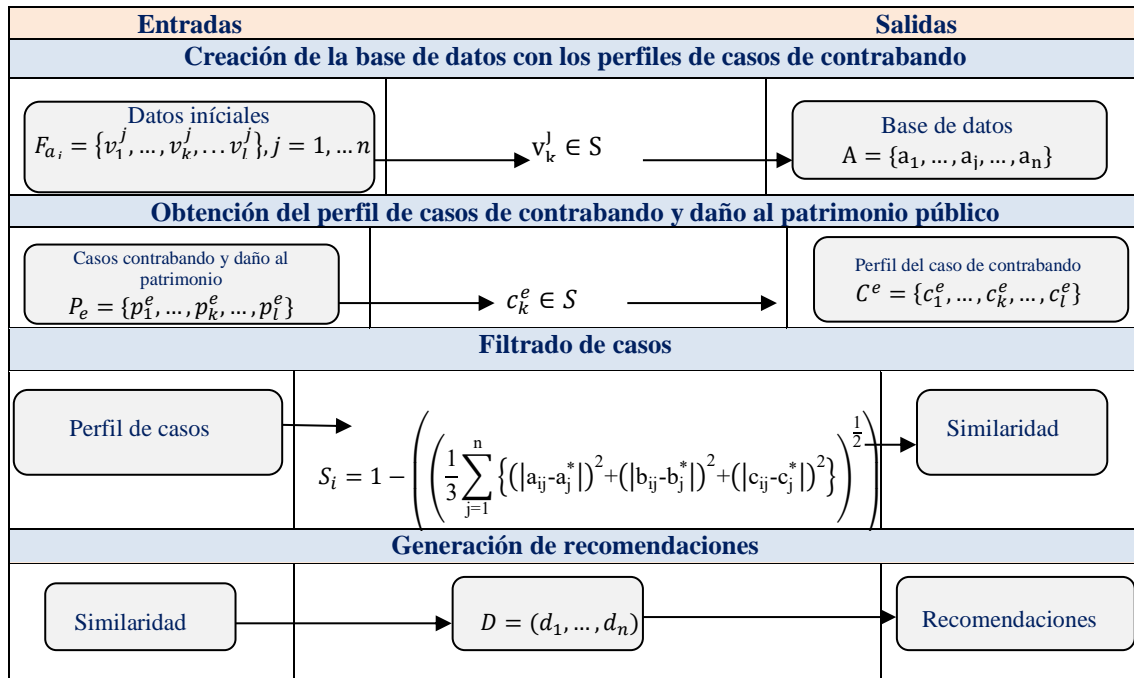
Entradas | Salidas

Creación de la base de datos con los perfiles de casos de contrabando

Datos iníciales
$F_{a_i} = \{v_1^j, \ldots, v_k^j, \ldots v_l^j\}, j = 1, \ldots n$

$v_k^j \in S$

Base de datos
$A = \{a_1, \ldots, a_j, \ldots, a_n\}$

Obtención del perfil de casos de contrabando y daño al patrimonio público

Casos contrabando y daño al patrimonio
$P_e = \{p_1^e, \ldots, p_k^e, \ldots, p_l^e\}$

$c_k^e \in S$

Perfil del caso de contrabando
$C^e = \{c_1^e, \ldots, c_k^e, \ldots, c_l^e\}$

Filtrado de casos

Perfil de casos

$S_i = 1 - \left(\left(\frac{1}{3}\sum_{j=1}^{n}\left\{\left(|a_{ij}-a_j^*|\right)^2+\left(|b_{ij}-b_j^*|\right)^2+\left(|c_{ij}-c_j^*|\right)^2\right\}\right)^{\frac{1}{2}}\right)$

Similaridad

Generación de recomendaciones

Similaridad

$D = (d_1, \ldots, d_n)$

Recomendaciones